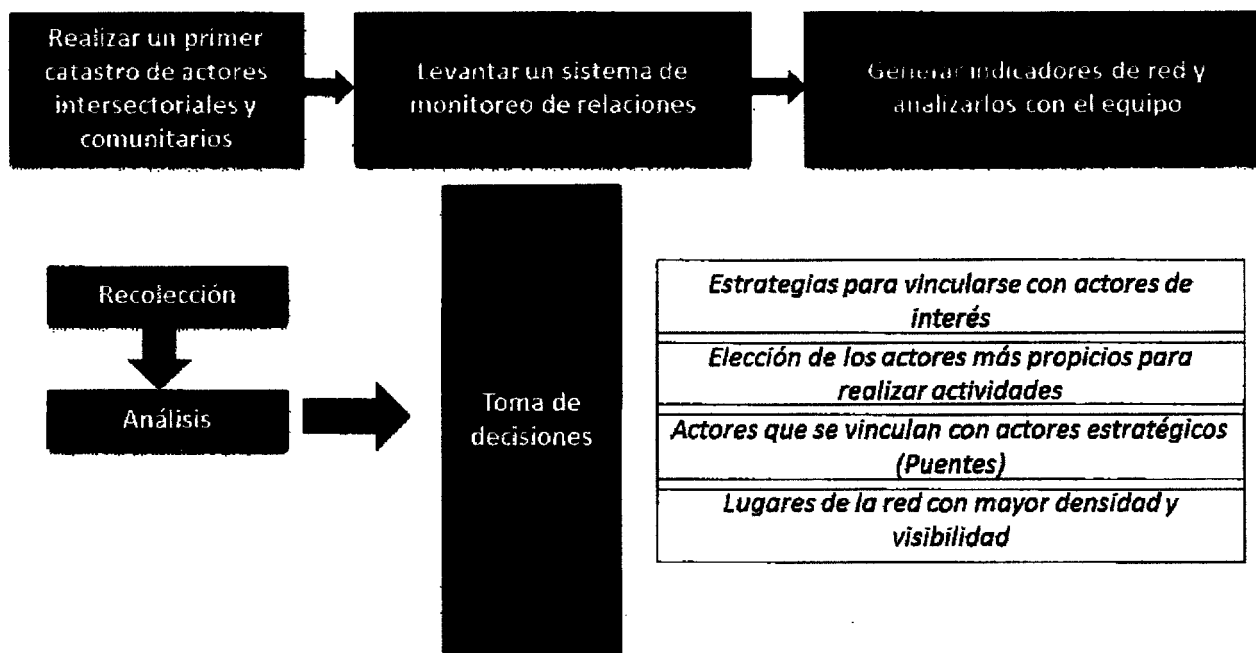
Realizar un primer catastro de actores intersectoriales y comunitarios

Levantar un sistema de monitoreo de relaciones

Generar indicadores de red y analizarlos con el equipo

Recolección

Análisis

Toma de decisiones

Estrategias para vincularse con actores de interés

Elección de los actores más propicios para realizar actividades

Actores que se vinculan con actores estratégicos (Puentes)

Lugares de la red con mayor densidad y visibilidad